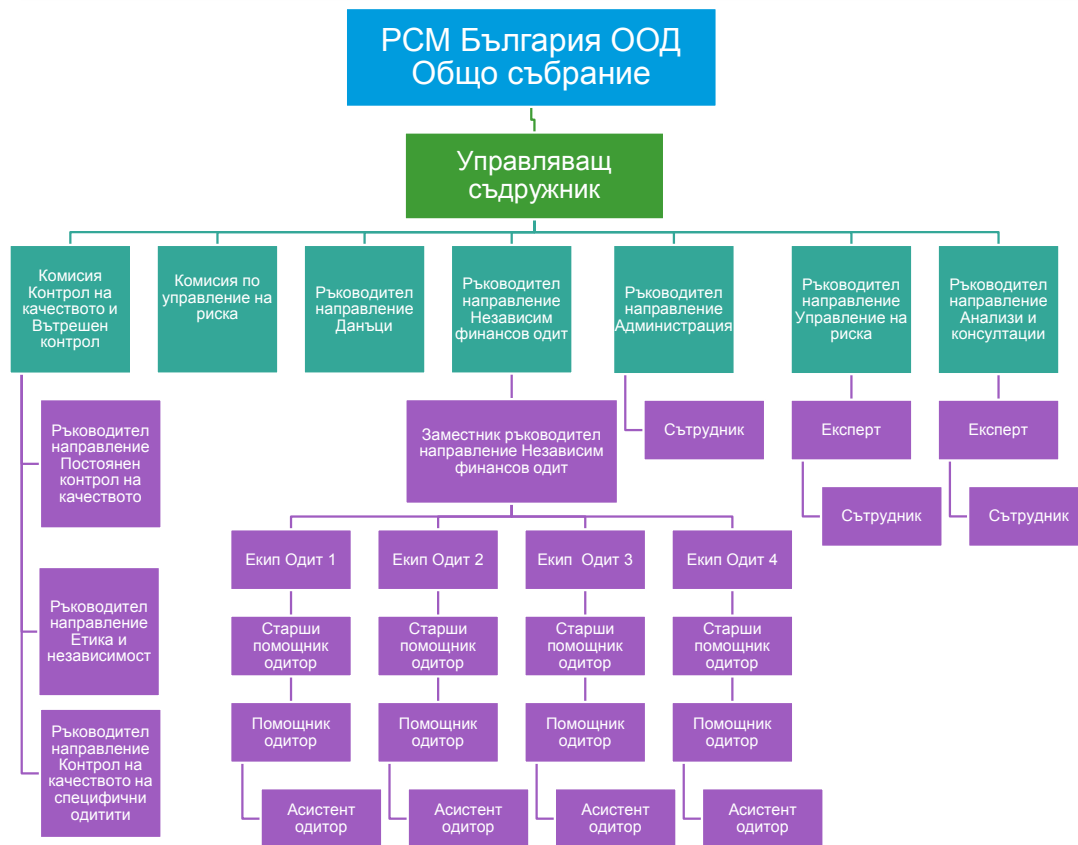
РСМ България ООД
Общо събрание

Управляващ съдружник

Комисия Контрол на качеството и Вътрешен контрол

Комисия по управление на риска

Ръководител направление Данъци

Ръководител направление Независим финансов одит

Ръководител направление Администрация

Ръководител направление Управление на риска

Ръководител направление Анализи и консултации

Ръководител направление Постоянен контрол на качеството

Ръководител направление Етика и независимост

Ръководител направление Контрол на качеството на специфични одитити

Заместник ръководител направление Независим финансов одит

Сътрудник

Експерт

Сътрудник

Експерт

Сътрудник

Екип Одит 1

Екип Одит 2

Екип Одит 3

Екип Одит 4

Старши помощник одитор

Старши помощник одитор

Старши помощник одитор

Старши помощник одитор

Помощник одитор

Помощник одитор

Помощник одитор

Помощник одитор

Асистент одитор

Асистент одитор

Асистент одитор

Асистент одитор